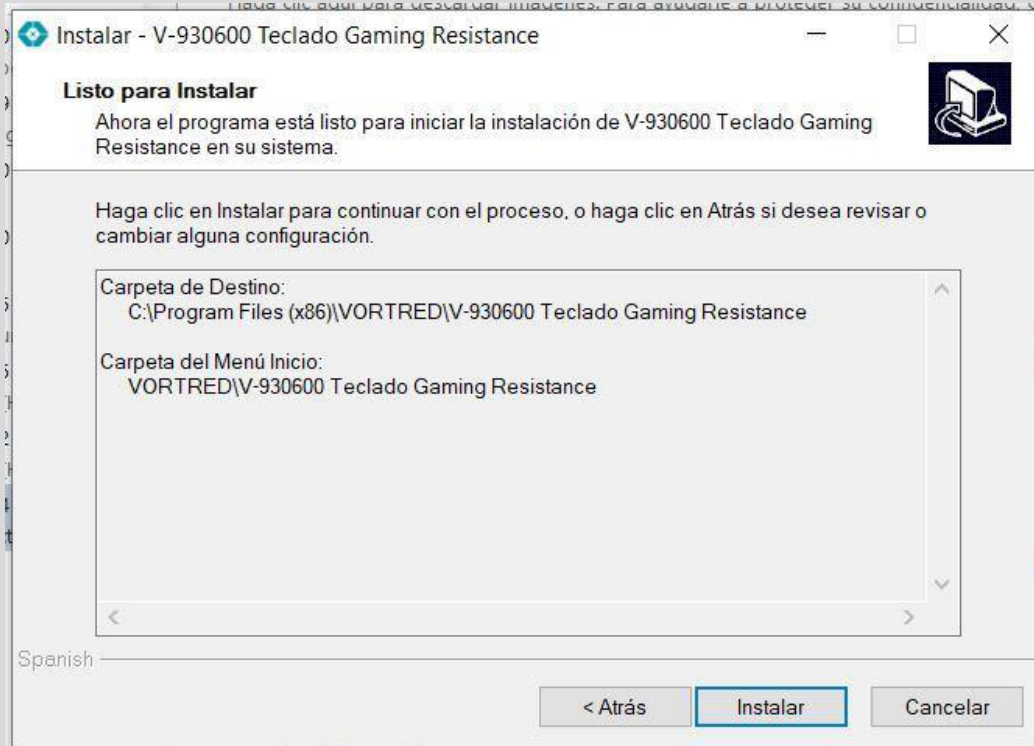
Haga clic aquí para descargar imágenes. Para ayudarle a proteger su confidencialidad,

Instalar - V-930600 Teclado Gaming Resistance

Listo para Instalar

Ahora el programa está listo para iniciar la instalación de V-930600 Teclado Gaming Resistance en su sistema.

Haga clic en Instalar para continuar con el proceso, o haga clic en Atrás si desea revisar o cambiar alguna configuración.

Carpeta de Destino:
C:\Program Files (x86)\VORTRED\V-930600 Teclado Gaming Resistance

Carpeta del Menú Inicio:
VORTRED\V-930600 Teclado Gaming Resistance

Spanish

< Atrás

Instalar

Cancelar